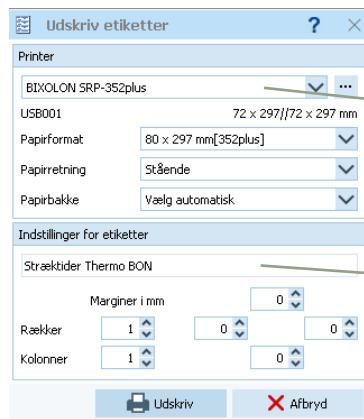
Udskriv etiketter ? ×

Printer

BIXOLON SRP-352plus ...

USB001 72 x 297//72 x 297 mm

Papirformat 80 x 297 mm[352plus]

Papirretning Stående

Papirbakke Vælg automatisk

Indstillinger for etiketter

Stræktider Thermo BON

Marginer i mm 0

Rækker 1 0 0

Kolonner 1 0

Udskriv Afbryd